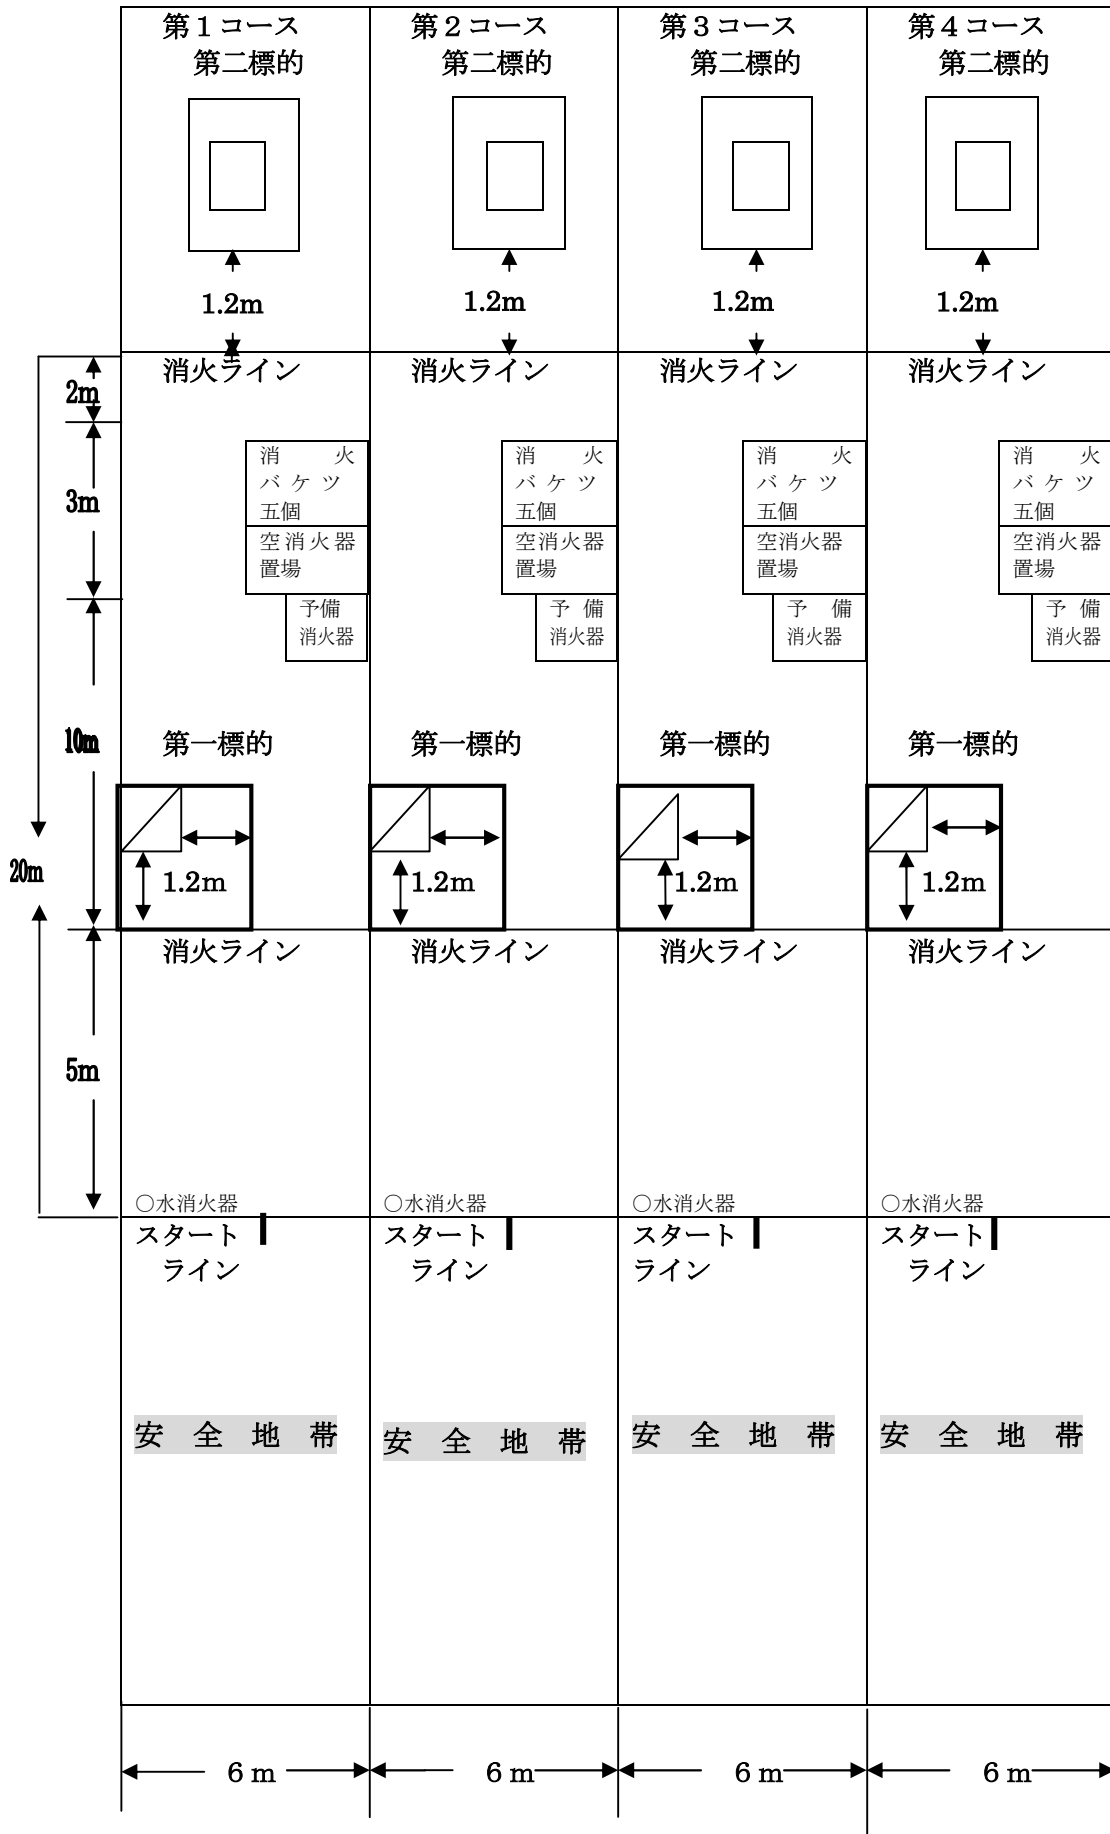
第１コース
第二標的

第２コース
第二標的

第３コース
第二標的

第４コース
第二標的

1.2m

1.2m

1.2m

1.2m

消火ライン

消火ライン

消火ライン

消火ライン

2m

3m

消火バケツ五個

空消火器置場

予備消火器

消火バケツ五個

空消火器置場

予備消火器

消火バケツ五個

空消火器置場

予備消火器

消火バケツ五個

空消火器置場

予備消火器

10m

20m

第一標的

第一標的

第一標的

第一標的

1.2m

1.2m

1.2m

1.2m

消火ライン

消火ライン

消火ライン

消火ライン

5m

○水消火器

○水消火器

○水消火器

○水消火器

スタートライン

スタートライン

スタートライン

スタートライン

安 全 地 帯

安 全 地 帯

安 全 地 帯

安 全 地 帯

6 m

6 m

6 m

6 m